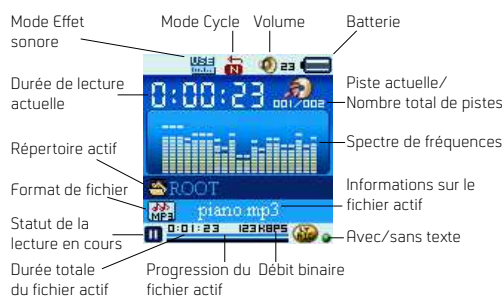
Mode Effet sonore
Mode Cycle
Volume
Batterie
Durée de lecture actuelle
Piste actuelle/ Nombre total de pistes
Spectre de fréquences
Répertoire actif
Format de fichier
Informations sur le fichier actif
Statut de la lecture en cours
Avec/sans texte
Durée totale du fichier actif
Progression du fichier actif
Débit binaire
USE
N
23
0:00:23
001/002
ROOT
MP3
piano.mp3
0:01:23
128KBPS